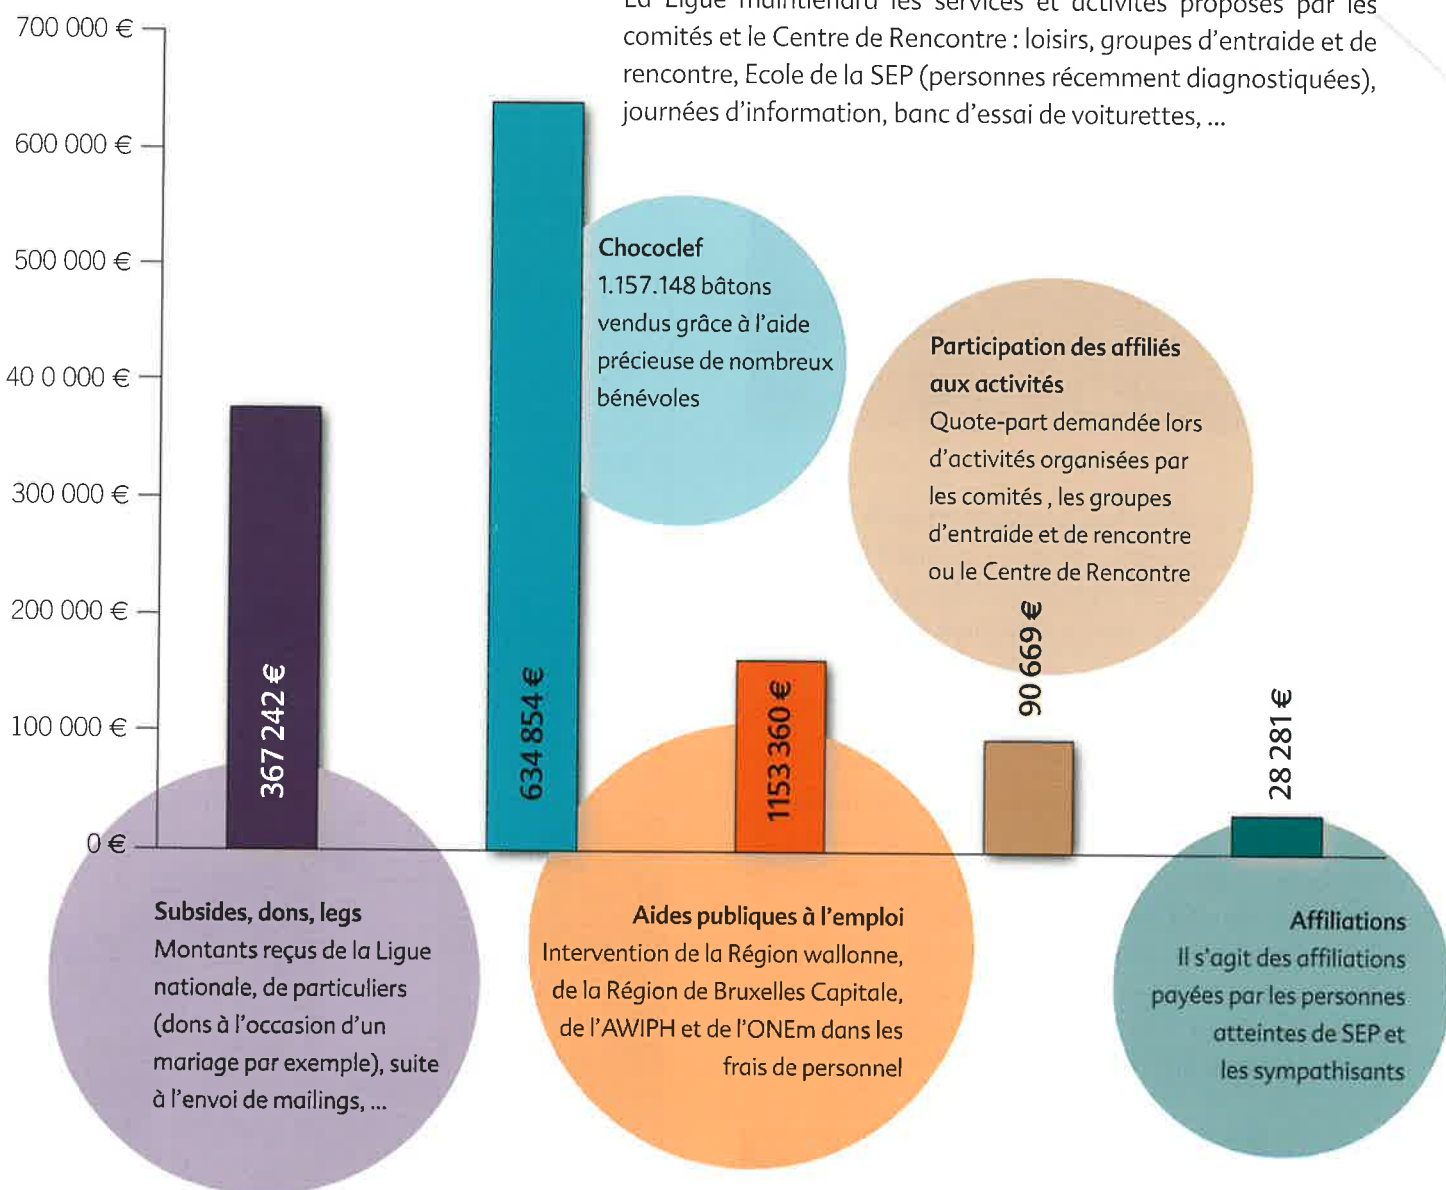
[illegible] Ligue maintiendra les services et activités proposés par les comités et le Centre de Rencontre : loisirs, groupes d'entraide et de rencontre, Ecole de la SEP (personnes récemment diagnostiquées), journées d'information, banc d'essai de voiturettes, ...

700 000 €
600 000 €
500 000 €
40 0 000 €
300 000 €
200 000 €
100 000 €
0 €

367 242 €
634 854 €
1153 360 €
90 669 €
28 281 €

Chococlef
1.157.148 bâtons vendus grâce à l'aide précieuse de nombreux bénévoles

Participation des affiliés aux activités
Quote-part demandée lors d'activités organisées par les comités , les groupes d'entraide et de rencontre ou le Centre de Rencontre

Subsides, dons, legs
Montants reçus de la Ligue nationale, de particuliers (dons à l'occasion d'un mariage par exemple), suite à l'envoi de mailings, ...

Aides publiques à l'emploi
Intervention de la Région wallonne, de la Région de Bruxelles Capitale, de l'AWIPH et de l'ONEm dans les frais de personnel

Affiliations
Il s'agit des affiliations payées par les personnes atteintes de SEP et les sympathisants